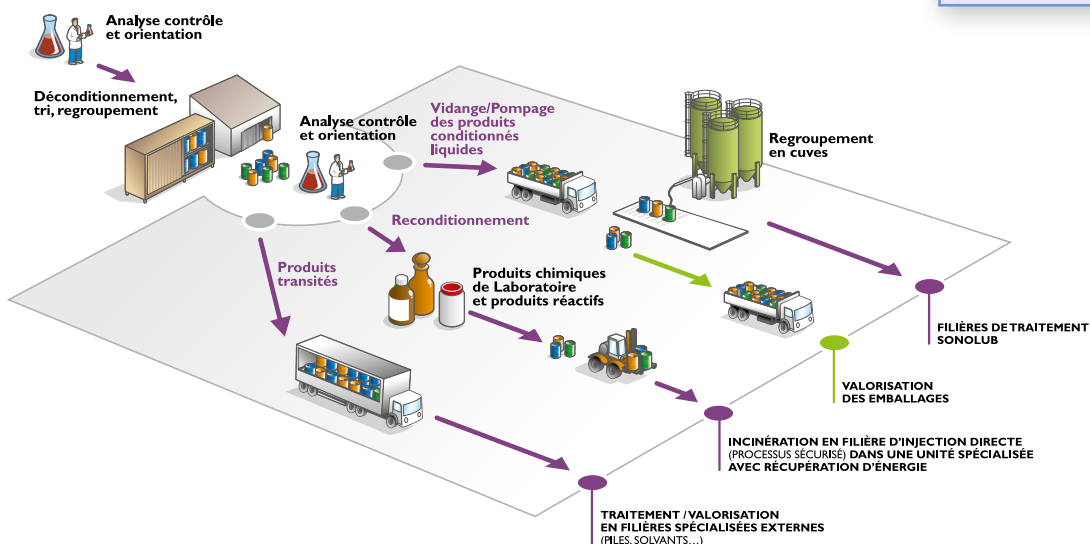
Analyse contrôle et orientation

Déconditionnement, tri, regroupement

Analyse contrôle et orientation

Vidange/Pompage des produits conditionnés liquides

Regroupement en cuves

Reconditionnement

Produits transités

Produits chimiques de Laboratoire et produits réactifs

FILIÈRES DE TRAITEMENT SONOLUB

VALORISATION DES EMBALLAGES

INCINÉRATION EN FILIÈRE D'INJECTION DIRECTE (PROCESSUS SÉCURISÉ) DANS UNE UNITÉ SPÉCIALISÉE AVEC RÉCUPÉRATION D'ÉNERGIE

TRAITEMENT / VALORISATION EN FILIÈRES SPÉCIALISÉES EXTERNES (PILES, SOLVANTS…)